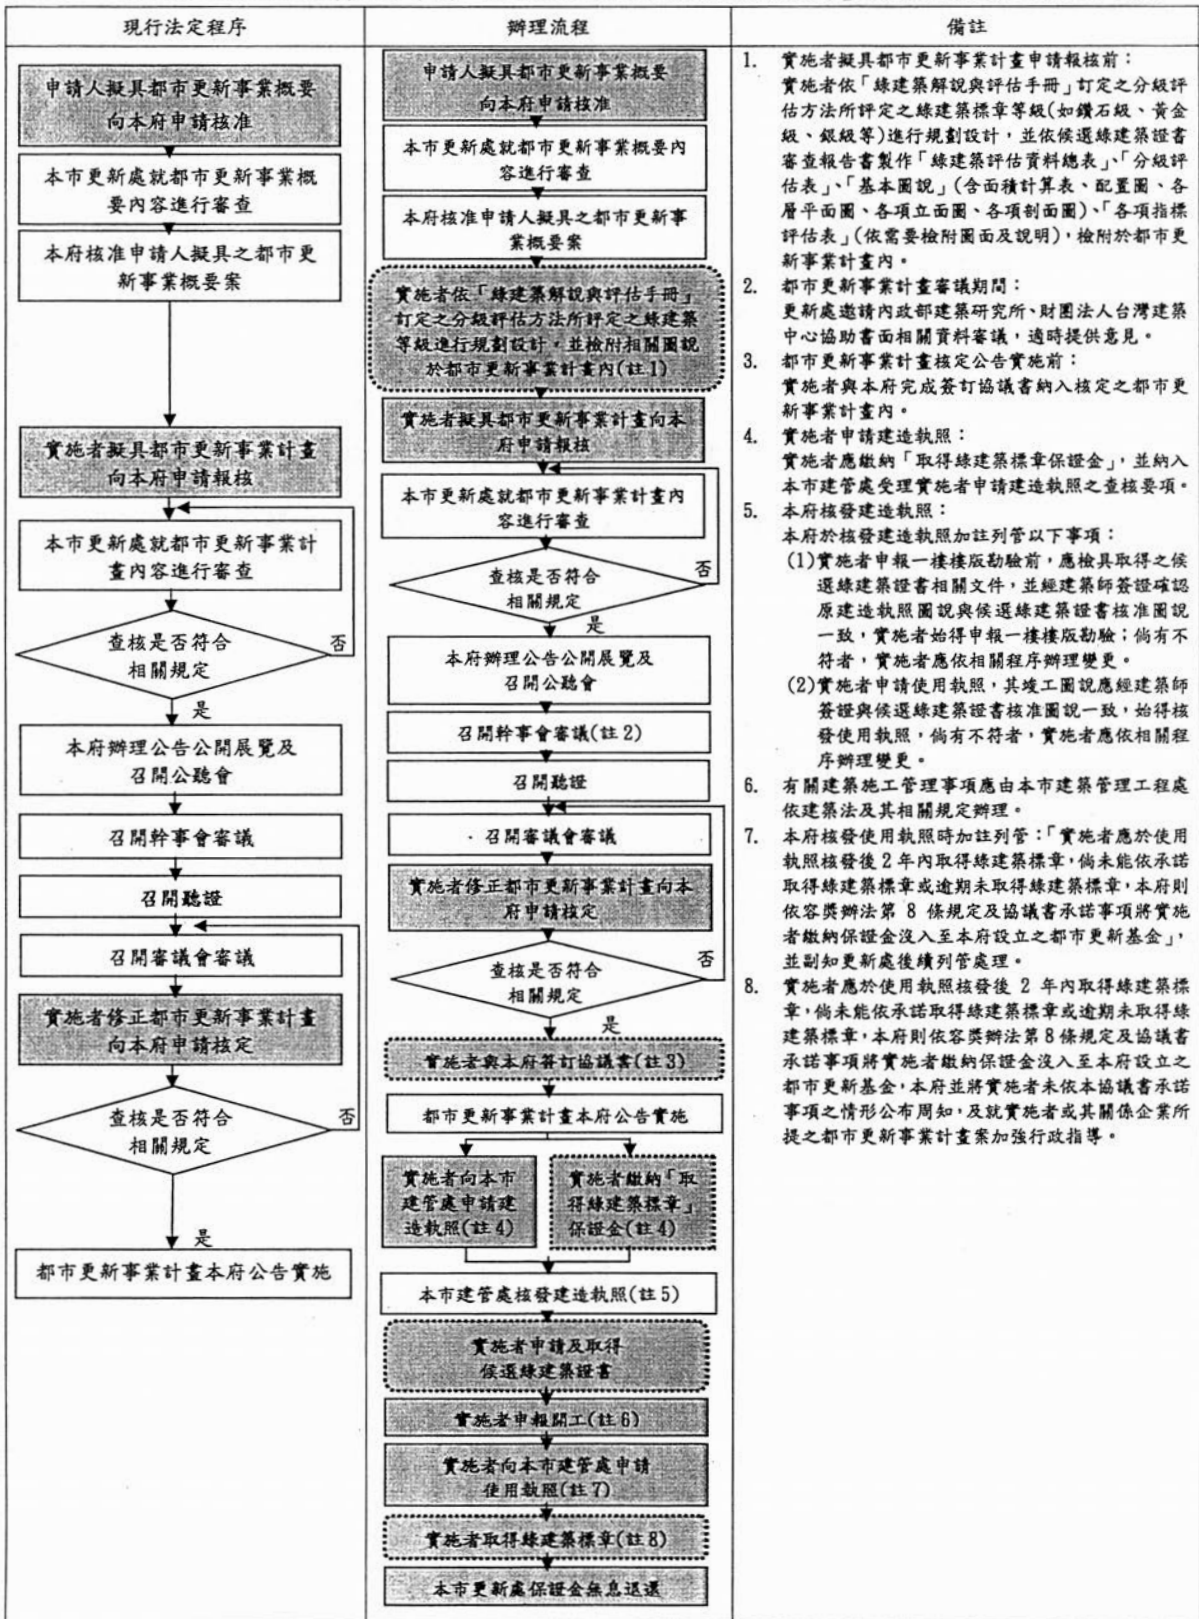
現行法定程序

申請人擬具都市更新事業概要向本府申請核准

本市更新處就都市更新事業概要內容進行審查

本府核准申請人擬具之都市更新事業概要案

實施者擬具都市更新事業計畫向本府申請報核

本市更新處就都市更新事業計畫內容進行審查

查核是否符合相關規定

否

是

本府辦理公告公開展覽及召開公聽會

召開幹事會審議

召開聽證

召開審議會審議

實施者修正都市更新事業計畫向本府申請核定

查核是否符合相關規定

否

是

都市更新事業計畫本府公告實施

辦理流程

申請人擬具都市更新事業概要向本府申請核准

本市更新處就都市更新事業概要內容進行審查

本府核准申請人擬具之都市更新事業概要案

實施者依「綠建築解說與評估手冊」訂定之分級評估方法所評定之綠建築等級進行規劃設計，並檢附相關圖說於都市更新事業計畫內(註1)

實施者擬具都市更新事業計畫向本府申請報核

本市更新處就都市更新事業計畫內容進行審查

查核是否符合相關規定

否

是

本府辦理公告公開展覽及召開公聽會

召開幹事會審議(註2)

召開聽證

召開審議會審議

實施者修正都市更新事業計畫向本府申請核定

查核是否符合相關規定

否

是

實施者與本府簽訂協議書(註3)

都市更新事業計畫本府公告實施

實施者向本市建管處申請建造執照(註4)

實施者繳納「取得綠建築標章」保證金(註4)

本市建管處核發建造執照(註5)

實施者申請及取得候選綠建築證書

實施者申報開工(註6)

實施者向本市建管處申請使用執照(註7)

實施者取得綠建築標章(註8)

本市更新處保證金無息退還

備註

1. 實施者擬具都市更新事業計畫申請報核前：
實施者依「綠建築解說與評估手冊」訂定之分級評估方法所評定之綠建築標章等級(如鑽石級、黃金級、銀級等)進行規劃設計，並依候選綠建築證書審查報告書製作「綠建築評估資料總表」、「分級評估表」、「基本圖說」(含面積計算表、配置圖、各層平面圖、各項立面圖、各項剖面圖)、「各項指標評估表」(依需要檢附圖面及說明)，檢附於都市更新事業計畫內。

2. 都市更新事業計畫審議期間：
更新處邀請內政部建築研究所、財團法人台灣建築中心協助書面相關資料審議，適時提供意見。

3. 都市更新事業計畫核定公告實施前：
實施者與本府完成簽訂協議書納入核定之都市更新事業計畫內。

4. 實施者申請建造執照：
實施者應繳納「取得綠建築標章保證金」，並納入本市建管處受理實施者申請建造執照之查核要項。

5. 本府核發建造執照：
本府於核發建造執照加註列管以下事項：
(1)實施者申報一樓樓版勘驗前，應檢具取得之候選綠建築證書相關文件，並經建築師簽證確認原建造執照圖說與候選綠建築證書核准圖說一致，實施者始得申報一樓樓版勘驗；倘有不符者，實施者應依相關程序辦理變更。
(2)實施者申請使用執照，其竣工圖說應經建築師簽證與候選綠建築證書核准圖說一致，始得核發使用執照，倘有不符者，實施者應依相關程序辦理變更。

6. 有關建築施工管理事項應由本市建築管理工程處依建築法及其相關規定辦理。

7. 本府核發使用執照時加註列管：「實施者應於使用執照核發後2年內取得綠建築標章，倘未能依承諾取得綠建築標章或逾期未取得綠建築標章，本府則依容獎辦法第 8 條規定及協議書承諾事項將實施者繳納保證金沒入至本府設立之都市更新基金」，並副知更新處後續列管處理。

8. 實施者應於使用執照核發後 2 年內取得綠建築標章，倘未能依承諾取得綠建築標章或逾期未取得綠建築標章，本府則依容獎辦法第8條規定及協議書承諾事項將實施者繳納保證金沒入至本府設立之都市更新基金，本府並將實施者未依本協議書承諾事項之情形公布周知，及就實施者或其關係企業所提之都市更新事業計畫案加強行政指導。